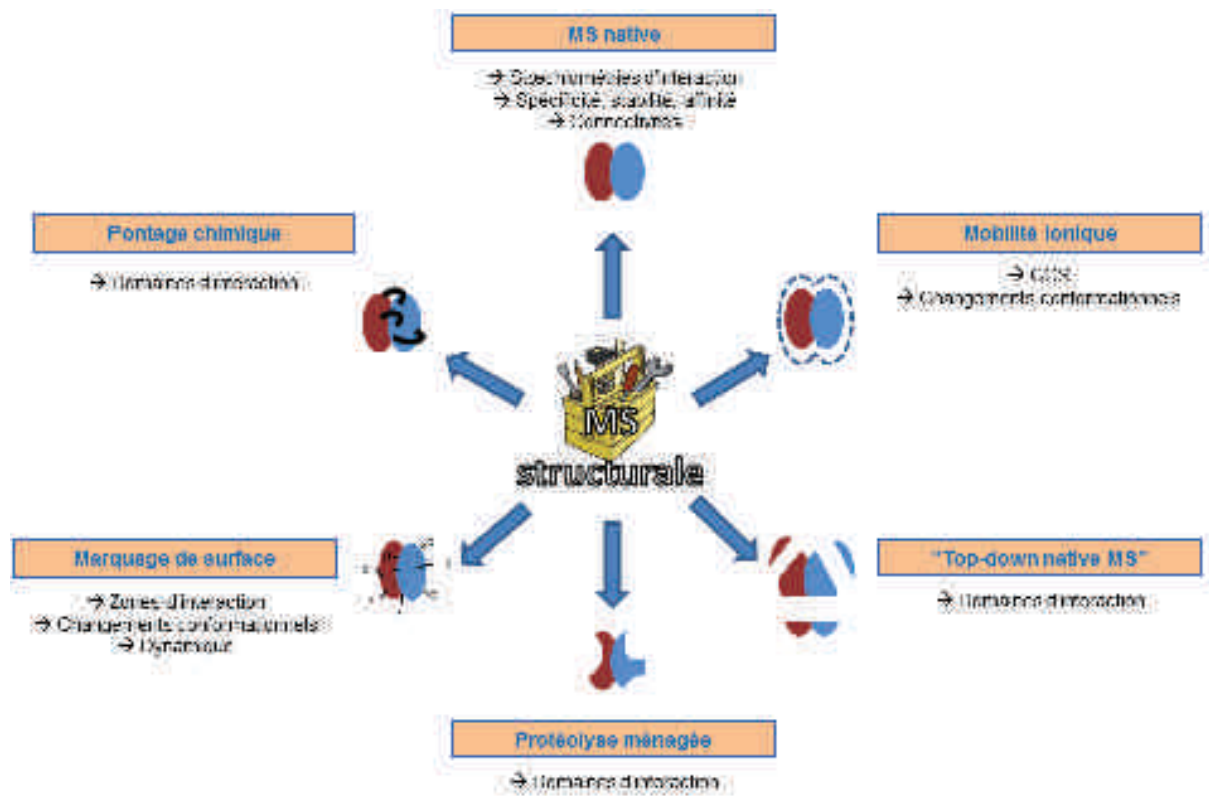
MS native

→ Stœchiométries d'interaction
→ Spécificité, stabilité, affinité
→ Connectivités

Pontage chimique

→ Domaines d'interaction

Mobilité ionique

→ CCS
→ Changements conformationnels

MS structurale

Marquage de surface

→ Zones d'interaction
→ Changements conformationnels
→ Dynamique

"Top-down native MS"

→ Domaines d'interaction

Protéolyse ménagée

→ Domaines d'interaction